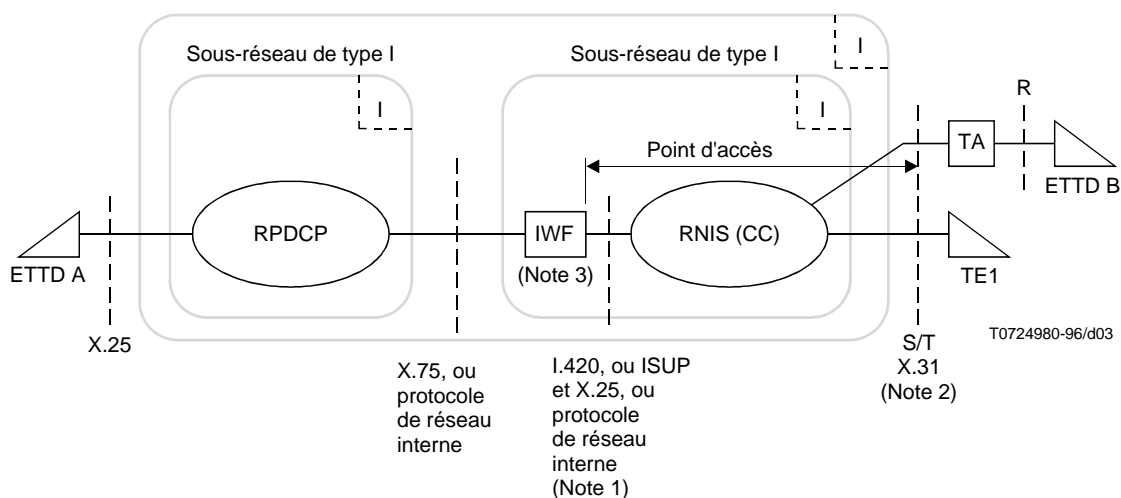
Sous-réseau de type I

I

Sous-réseau de type I

I

I

R

TA

Point d'accès

ETTD B

RPDCP

IWF

RNIS (CC)

ETTD A

(Note 3)

TE1

X.25

T0724980-96/d03

S/T

X.75, ou protocole de réseau interne

I.420, ou ISUP et X.25, ou protocole de réseau interne (Note 1)

X.31 (Note 2)